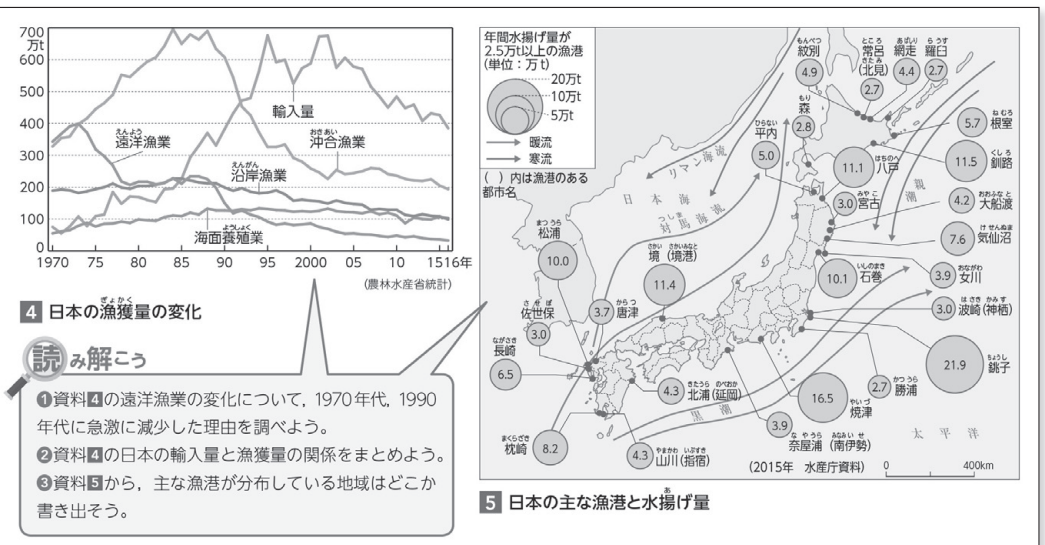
700 万t
600
500
400
300
200
100
0

1970 75 80 85 90 95 2000 05 10 1516年

輸入量
遠洋漁業
沖合漁業
沿岸漁業
海面養殖業

(農林水産省統計)

4 日本の漁獲量の変化

読み解こう

❶資料4の遠洋漁業の変化について，1970年代，1990年代に急激に減少した理由を調べよう。
❷資料4の日本の輸入量と漁獲量の関係をまとめよう。
❸資料5から，主な漁港が分布している地域はどこか書き出そう。

年間水揚げ量が2.5万t以上の漁港
(単位：万t)
20万t
10万t
5万t
暖流
寒流
( )内は漁港のある都市名

紋別 4.9
常呂(北見) 2.7
網走 4.4
羅臼 2.7
根室 5.7
釧路 11.5
森 2.8
平内 5.0
八戸 11.1
宮古 3.0
大船渡 4.2
気仙沼 7.6
石巻 10.1
女川 3.9
波崎(神栖) 3.0
銚子 21.9
勝浦 2.7
焼津 16.5
奈屋浦(南伊勢) 3.9
北浦(延岡) 4.3
山川(指宿) 4.3
枕崎 8.2
長崎 6.5
佐世保 3.0
唐津 3.7
松浦 10.0
境(境港) 11.4

リマン海流
日本海
対馬海流
親潮
黒潮
太平洋

(2015年 水産庁資料)
0 400km

5 日本の主な漁港と水揚げ量